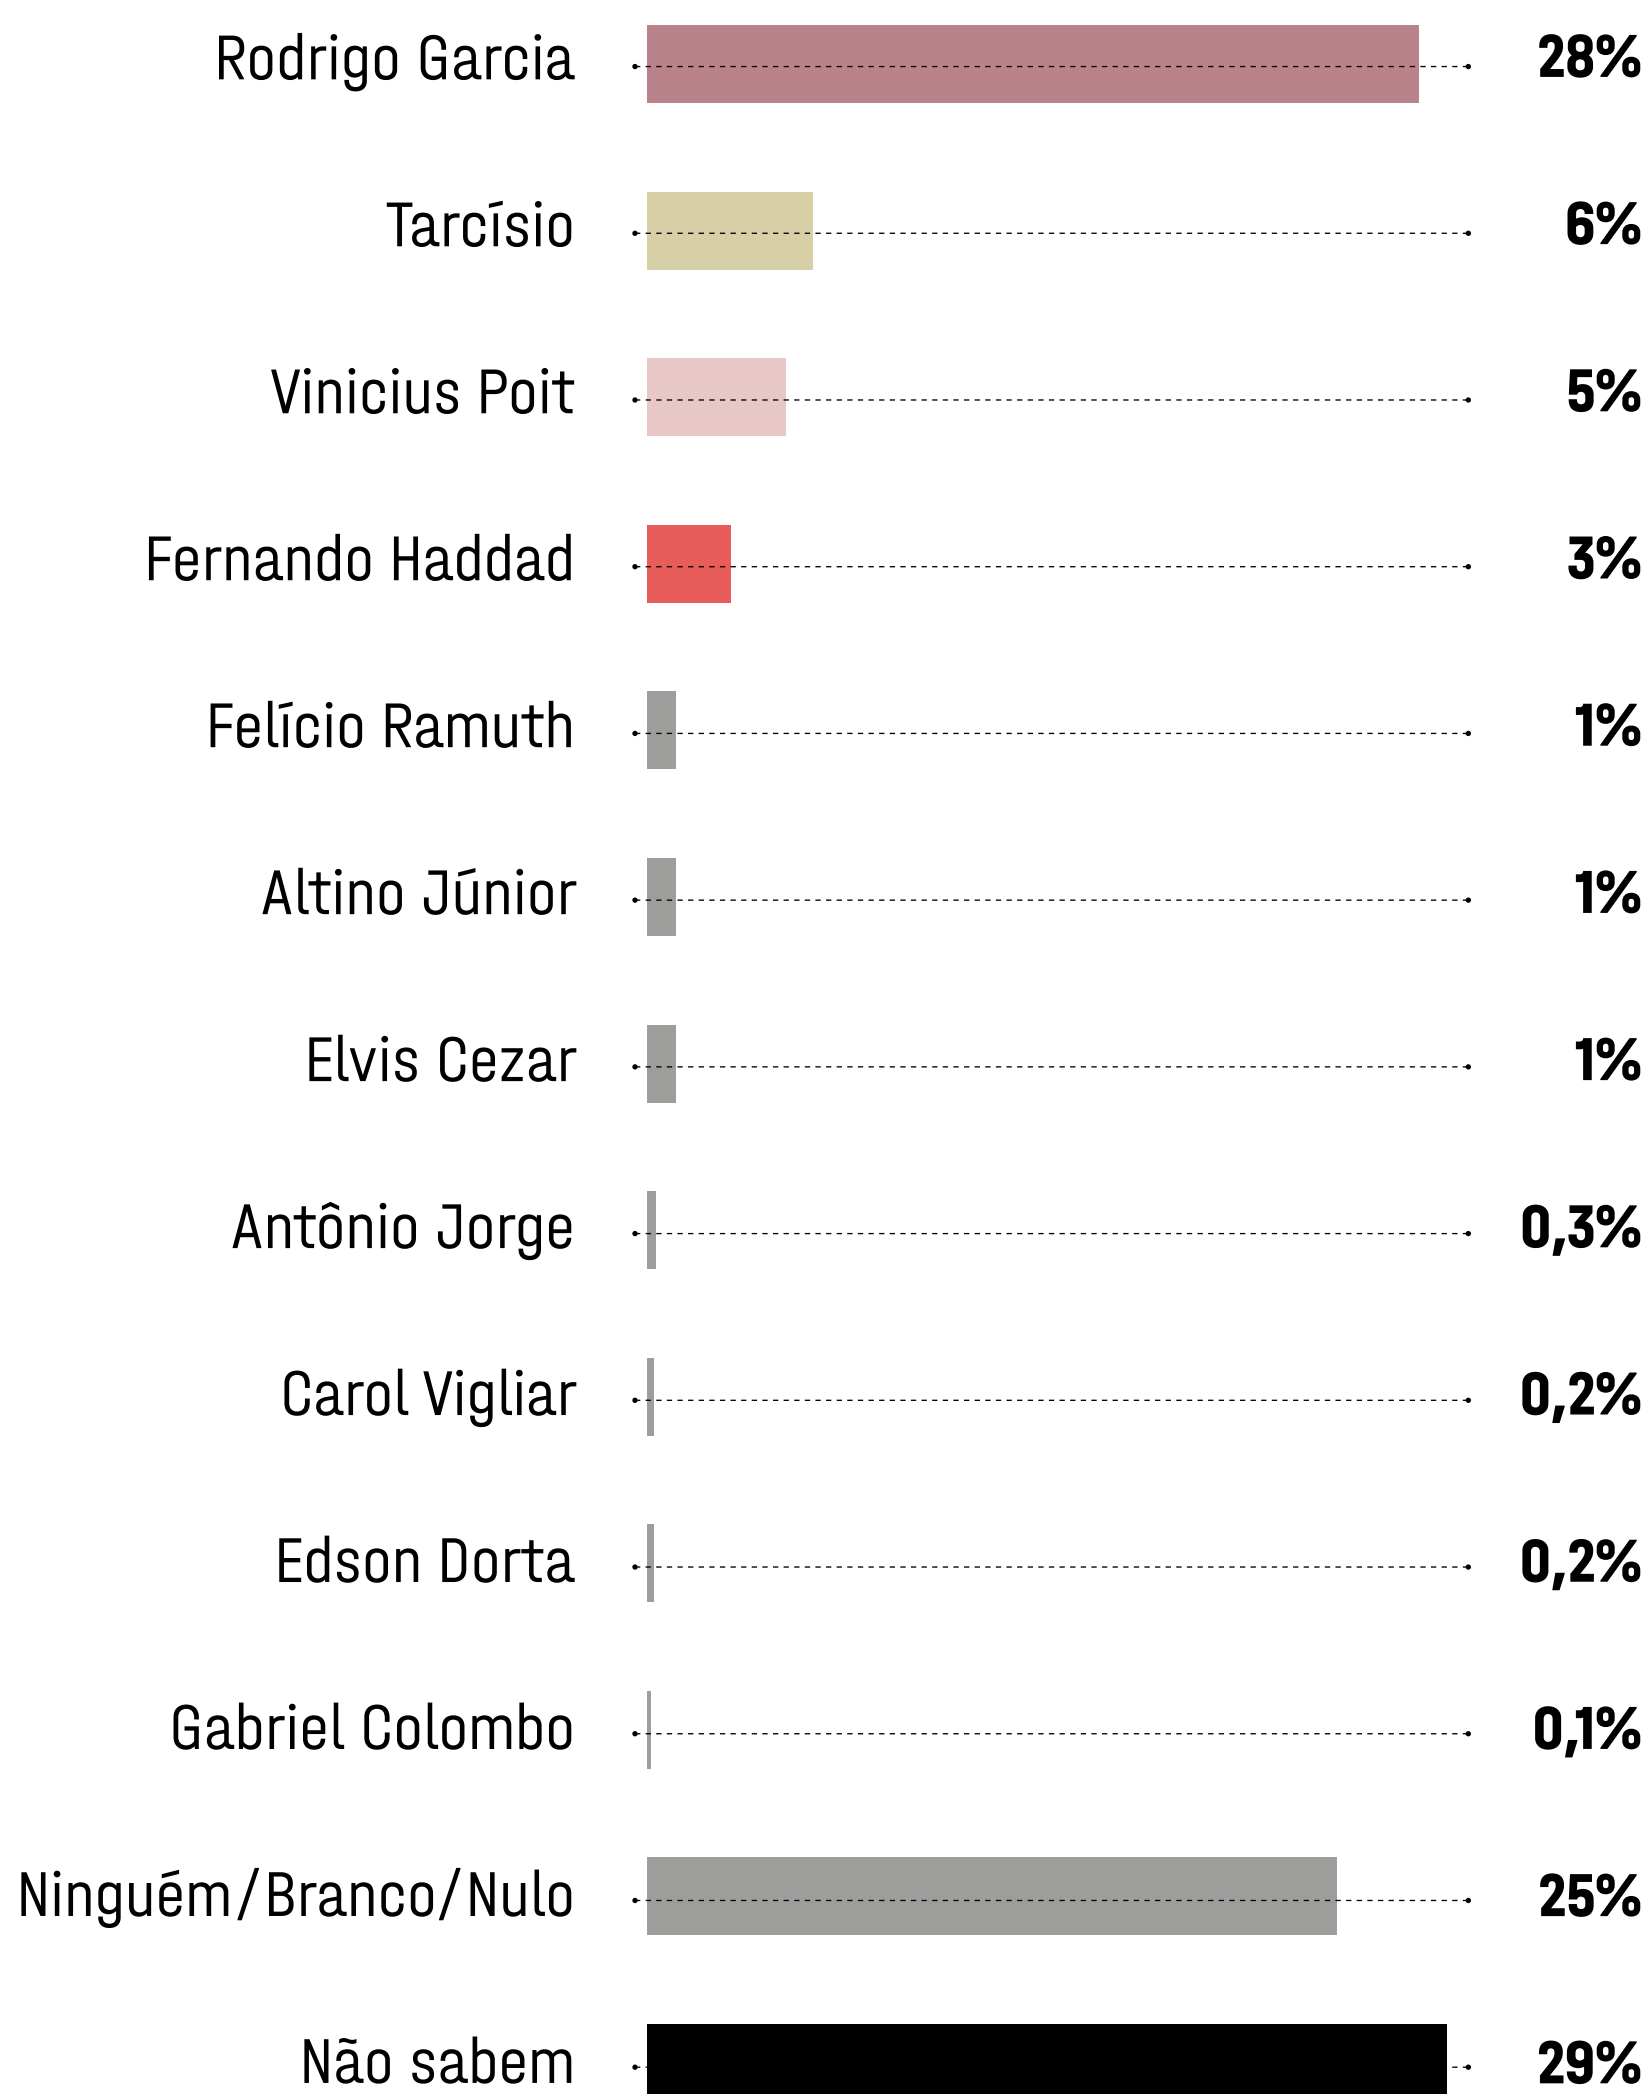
Rodrigo Garcia 28%
Tarcísio 6%
Vinicius Poit 5%
Fernando Haddad 3%
Felício Ramuth 1%
Altino Júnior 1%
Elvis Cezar 1%
Antônio Jorge 0,3%
Carol Vigliar 0,2%
Edson Dorta 0,2%
Gabriel Colombo 0,1%
Ninguém/Branco/Nulo 25%
Não sabem 29%